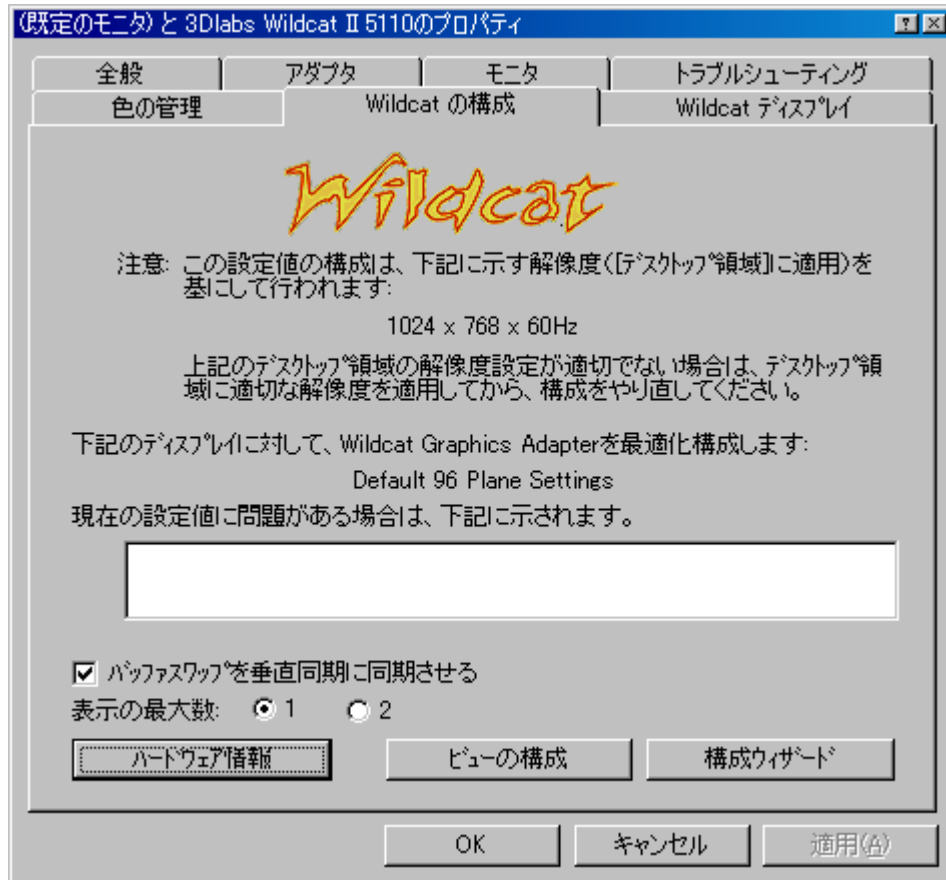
(既定のモニタ) と 3Dlabs Wildcat II 5110のプロパティ

全般 | アダプタ | モニタ | トラブルシューティング
色の管理 | Wildcat の構成 | Wildcat ディスプレイ

Wildcat

注意: この設定値の構成は、下記に示す解像度([デスクトップ領域]に適用)を基にして行われます:

1024 x 768 x 60Hz

上記のデスクトップ領域の解像度設定が適切でない場合は、デスクトップ領域に適切な解像度を適用してから、構成をやり直してください。

下記のディスプレイに対して、Wildcat Graphics Adapterを最適化構成します:

Default 96 Plane Settings

現在の設定値に問題がある場合は、下記に示されます。

☑ バッファスワップを垂直同期に同期させる

表示の最大数: ◉ 1 ○ 2

ハードウェア情報 | ビューの構成 | 構成ウィザード

OK | キャンセル | 適用(A)